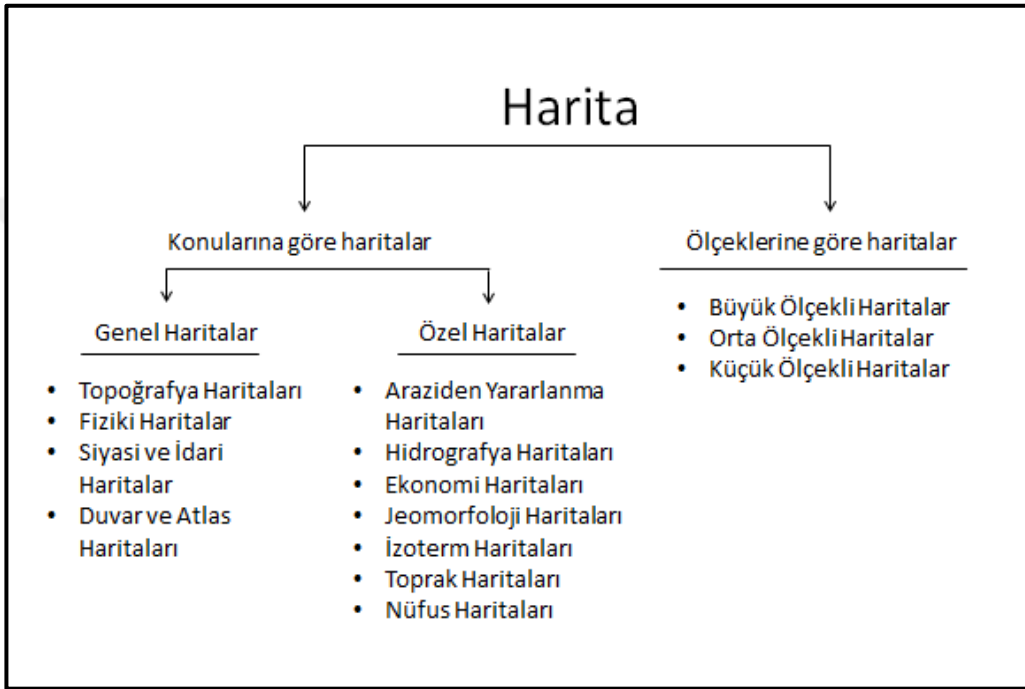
Harita

Konularına göre haritalar

Genel Haritalar

- Topoğrafya Haritaları
- Fiziki Haritalar
- Siyasi ve İdari Haritalar
- Duvar ve Atlas Haritaları

Özel Haritalar

- Araziden Yararlanma Haritaları
- Hidrografya Haritaları
- Ekonomi Haritaları
- Jeomorfoloji Haritaları
- İzoterm Haritaları
- Toprak Haritaları
- Nüfus Haritaları

Ölçeklerine göre haritalar

- Büyük Ölçekli Haritalar
- Orta Ölçekli Haritalar
- Küçük Ölçekli Haritalar